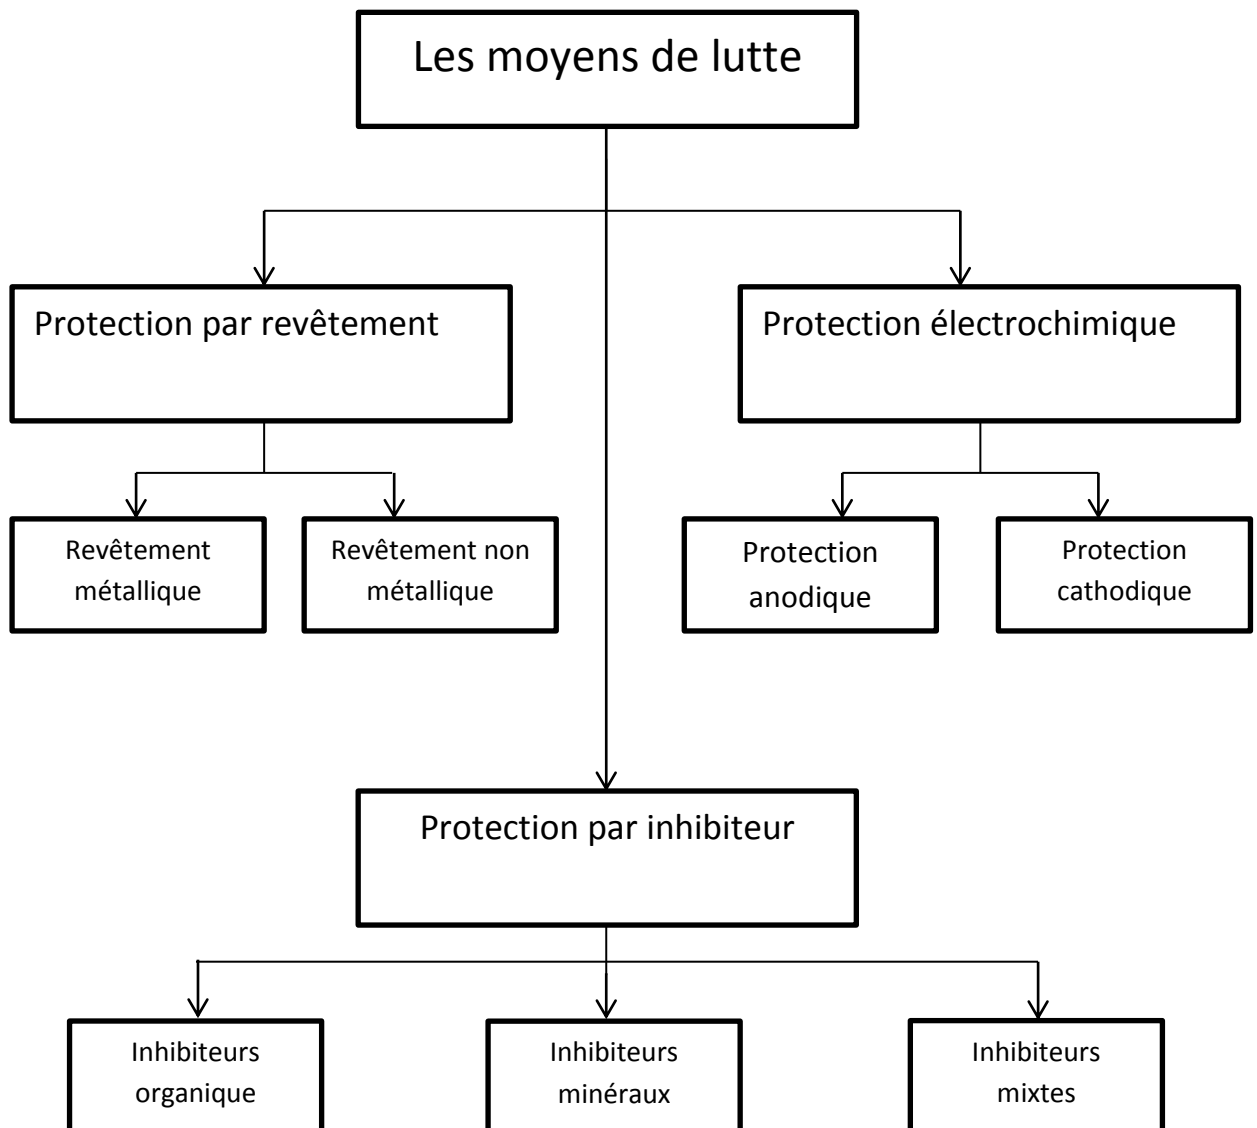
Les moyens de lutte

Protection par revêtement

Protection électrochimique

Revêtement métallique

Revêtement non métallique

Protection anodique

Protection cathodique

Protection par inhibiteur

Inhibiteurs organique

Inhibiteurs minéraux

Inhibiteurs mixtes